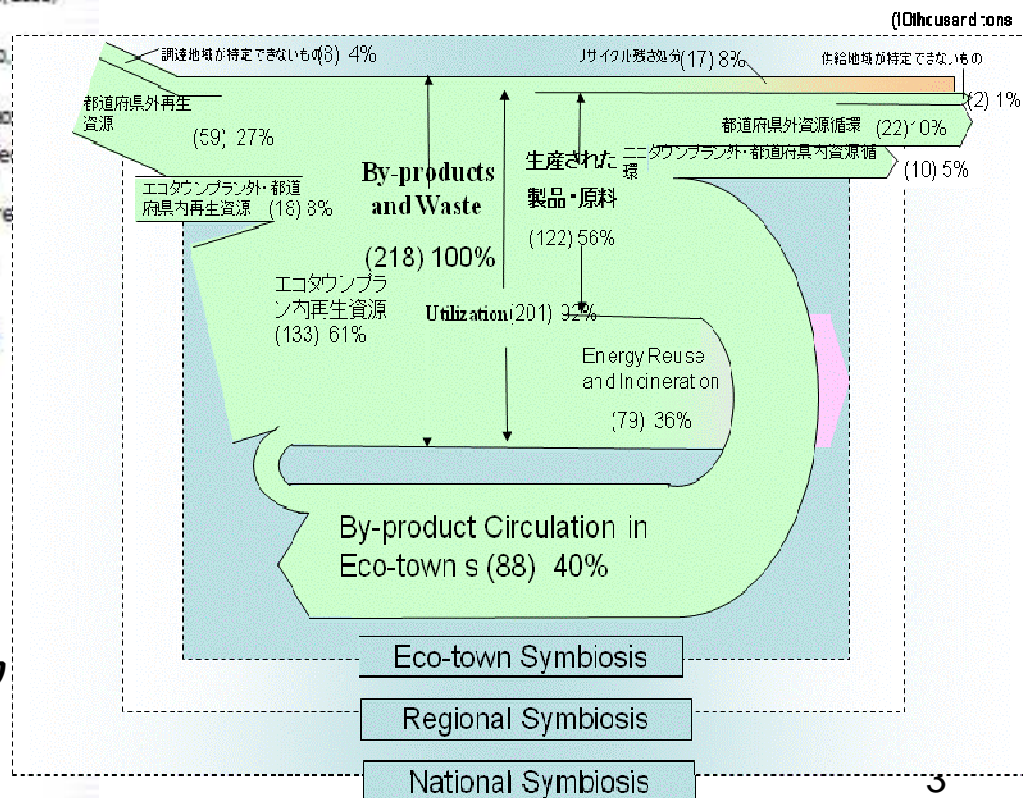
(10thousand tons

調達地域が特定できないもの(8) 4%

リサイクル残さ処分(17) 8%

供給地域が特定できないもの

(2) 1%

都道府県外再生資源 (59) 27%

都道府県外資源循環 (22) 10%

エコタウンプラント外・都道府県内資源循環 (10) 5%

エコタウンプラント外・都道府県内再生資源 (16) 8%

By-products and Waste

(218) 100%

生産された製品・原料

(122) 56%

エコタウンプラント内再生資源 (133) 61%

Utilization(201) 92%

Energy Reuse and Incineration

(79) 36%

By-product Circulation in Eco-town s (88) 40%

Eco-town Symbiosis

Regional Symbiosis

National Symbiosis

3